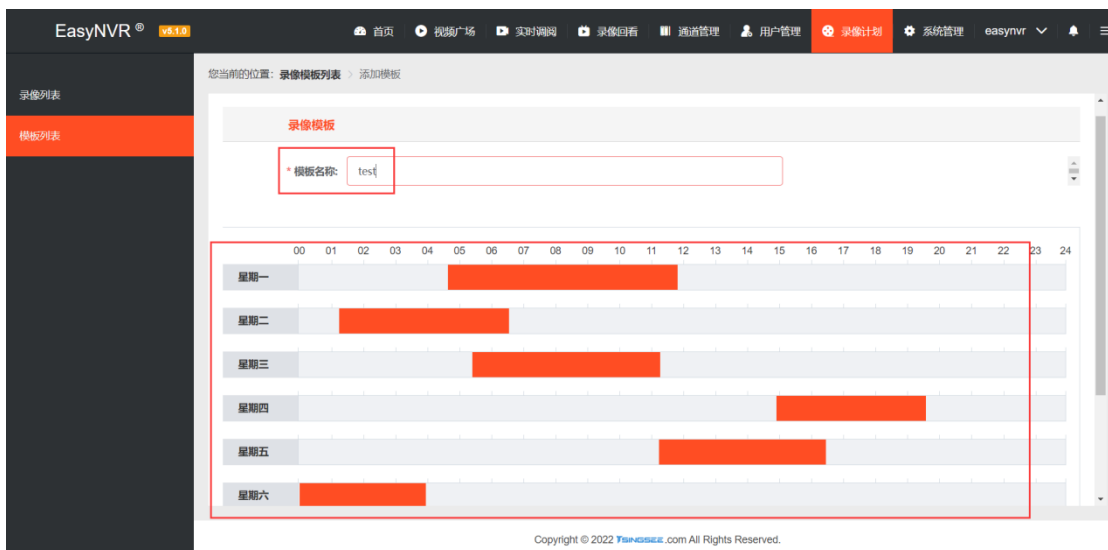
EasyNVR ® v5.1.0

首页 视频广场 实时调阅 录像回看 通道管理 用户管理 录像计划 系统管理 easynvr

录像列表
模板列表

您当前的位置: 录像模板列表 添加模板

录像模板

* 模板名称: test

00 01 02 03 04 05 06 07 08 09 10 11 12 13 14 15 16 17 18 19 20 21 22 23 24

星期一
星期二
星期三
星期四
星期五
星期六

Copyright © 2022 TSINGSEE .com All Rights Reserved.